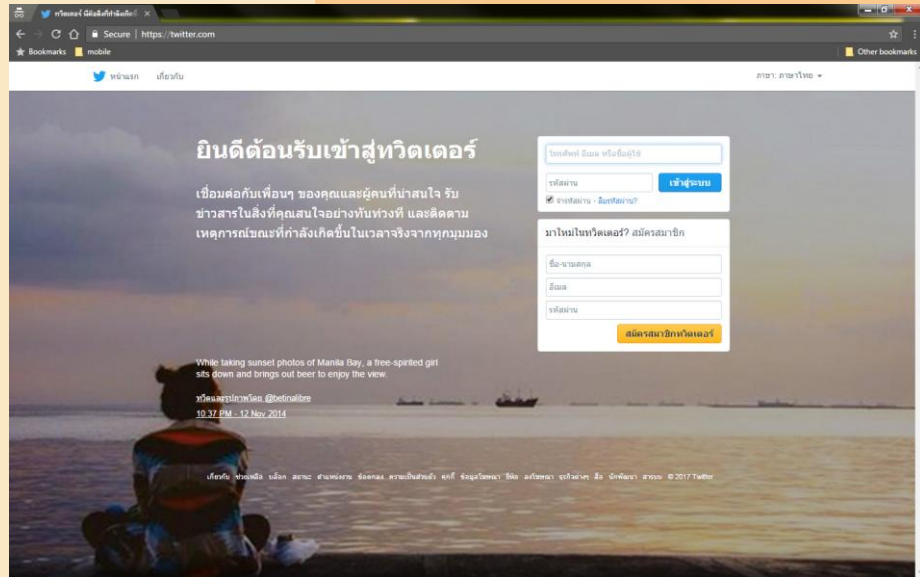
ทวิตเตอร์ มีอะไรเกิดขึ้นบ้าง ×

Secure | https://twitter.com

Bookmarks mobile

Other bookmarks

หน้าแรก เกี่ยวกับ

ภาษา: ภาษาไทย

ยินดีต้อนรับเข้าสู่ทวิตเตอร์

เชื่อมต่อกับเพื่อนๆ ของคุณและผู้คนที่น่าสนใจ รับข่าวสารในสิ่งที่คุณสนใจอย่างทันท่วงที และติดตามเหตุการณ์ขณะที่กำลังเกิดขึ้นในเวลาจริงจากทุกมุมมอง

โทรศัพท์ อีเมล หรือชื่อผู้ใช้

รหัสผ่าน

เข้าสู่ระบบ

จำรหัสผ่าน · ลืมรหัสผ่าน?

มาใหม่ในทวิตเตอร์? สมัครสมาชิก

ชื่อ-นามสกุล

อีเมล

รหัสผ่าน

สมัครสมาชิกทวิตเตอร์

While taking sunset photos of Manila Bay, a free-spirited girl sits down and brings out beer to enjoy the view.

ทวีตและรูปภาพโดย @betinalibre

10:37 PM - 12 Nov 2014

เกี่ยวกับ ช่วยเหลือ บล็อก สถานะ ตำแหน่งงาน ข้อตกลง ความเป็นส่วนตัว คุกกี้ ข้อมูลโฆษณา ยี่ห้อ ลงโฆษณา ธุรกิจต่างๆ สื่อ นักพัฒนา สารบบ © 2017 Twitter